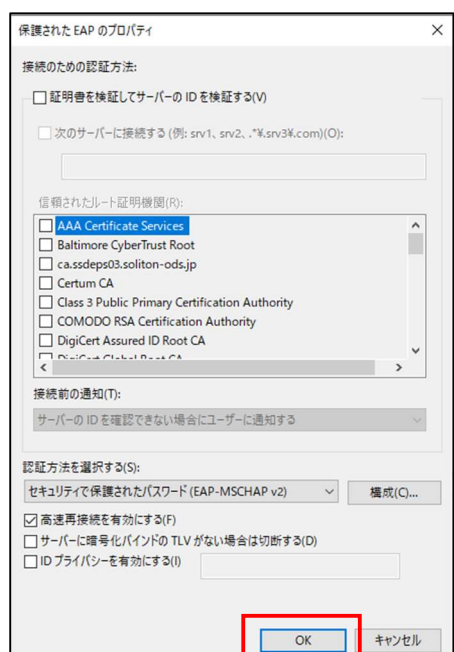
保護された EAP のプロパティ

×

接続のための認証方法:

証明書を検証してサーバーの ID を検証する(V)

次のサーバーに接続する (例: srv1、srv2、.*¥.srv3¥.com)(O):

信頼されたルート証明機関(R):

AAA Certificate Services
Baltimore CyberTrust Root
ca.ssdeps03.soliton-ods.jp
Certum CA
Class 3 Public Primary Certification Authority
COMODO RSA Certification Authority
DigiCert Assured ID Root CA
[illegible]

接続前の通知(T):

サーバーの ID を確認できない場合にユーザーに通知する

認証方法を選択する(S):

セキュリティで保護されたパスワード (EAP-MSCHAP v2)

構成(C)...

高速再接続を有効にする(F)

サーバーに暗号化バインドの TLV がない場合は切断する(D)

ID プライバシーを有効にする(I)

OK

キャンセル